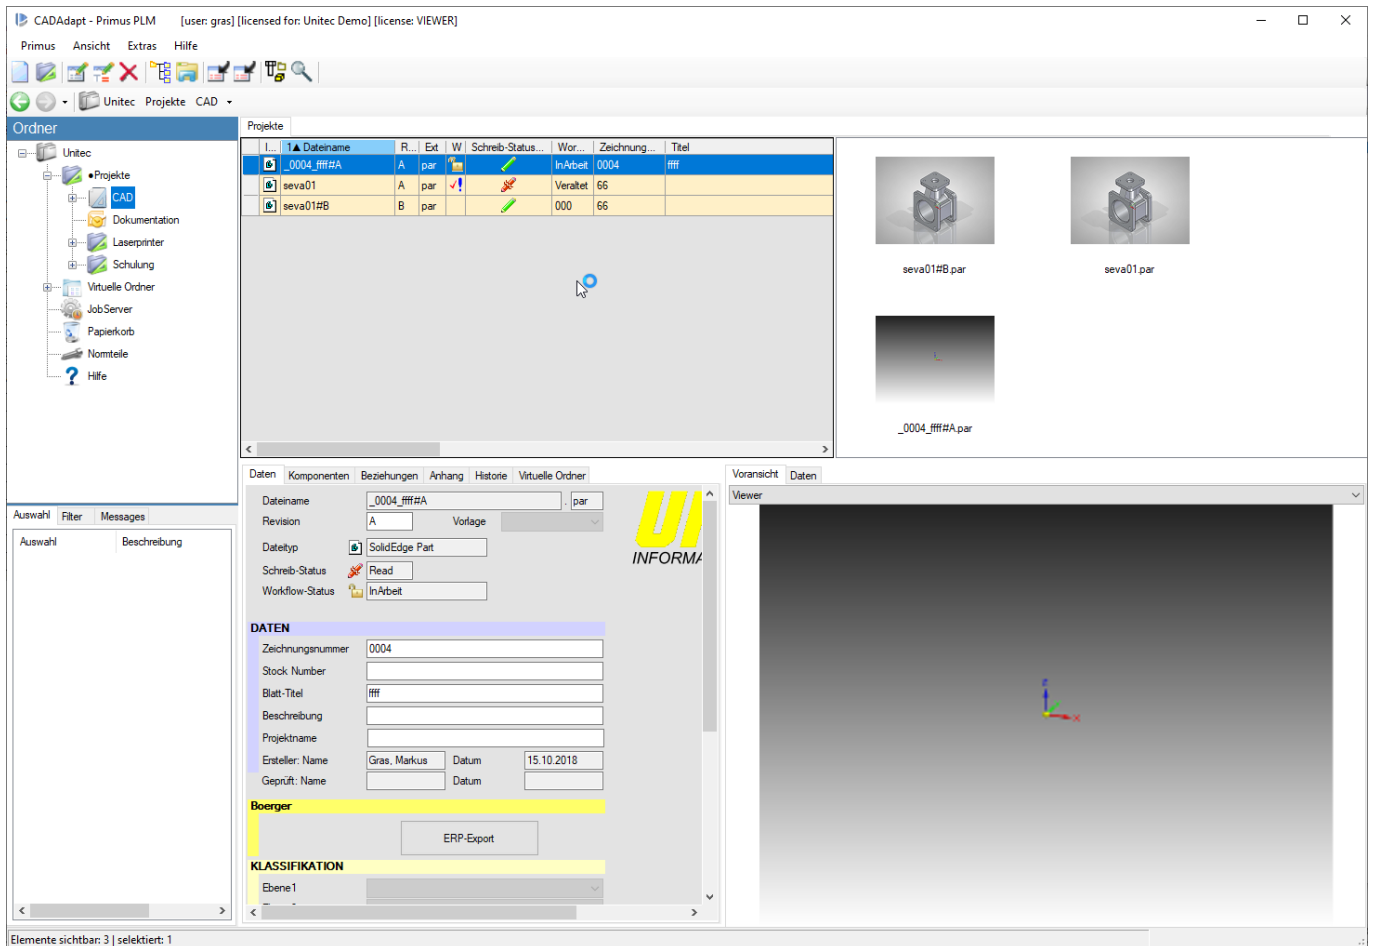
CADAdapt - Primus PLM [user: gras] [licensed for: Unitec Demo] [license: VIEWER]

Primus Ansicht Extras Hilfe

Unitec Projekte CAD

Ordner

Unitec
•Projekte
CAD
Dokumentation
Laserprinter
Schulung
Virtuelle Ordner
JobServer
Papierkorb
Normteile
Hilfe

Projekte

| I... | 1▲ Dateiname | R... | Ext | W | Schreib-Status... | Wor... | Zeichnung... | Titel |
|---|---|---|---|---|---|---|---|---|
| | _0004_ffff#A | A | par | | | InArbeit | 0004 | ffff |
| | seva01 | A | par | | | Veraltet | 66 | |
| | seva01#B | B | par | | | 000 | 66 | |

seva01#B.par
seva01.par
_0004_ffff#A.par

Auswahl Filter Messages
Auswahl Beschreibung

Daten Komponenten Beziehungen Anhang Historie Virtuelle Ordner

Dateiname _0004_ffff#A . par
Revision A Vorlage
Dateityp SolidEdge Part
Schreib-Status Read
Workflow-Status InArbeit

DATEN
Zeichnungsnummer 0004
Stock Number
Blatt-Titel ffff
Beschreibung
Projektname
Ersteller: Name Gras, Markus Datum 15.10.2018
Geprüft: Name Datum

Boerger
ERP-Export

KLASSIFIKATION
Ebene1

UI
INFORMA

Voransicht Daten
Viewer

Elemente sichtbar: 3 | selektiert: 1